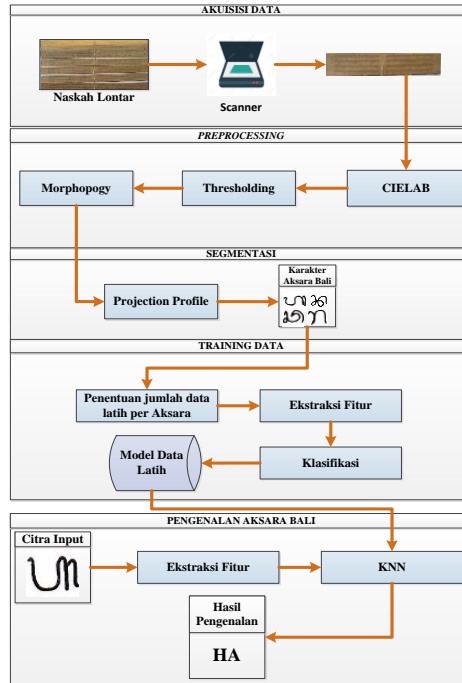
AKUISISI DATA

Naskah Lontar

Scanner

PREPROCESSING

Morphopogy

Thresholding

CIELAB

SEGMENTASI

Projection Profile

Karakter Aksara Bali

TRAINING DATA

Penentuan jumlah data latih per Aksara

Ekstraksi Fitur

Model Data Latih

Klasifikasi

PENGENALAN AKSARA BALI

Citra Input

Ekstraksi Fitur

KNN

Hasil Pengenalan

HA